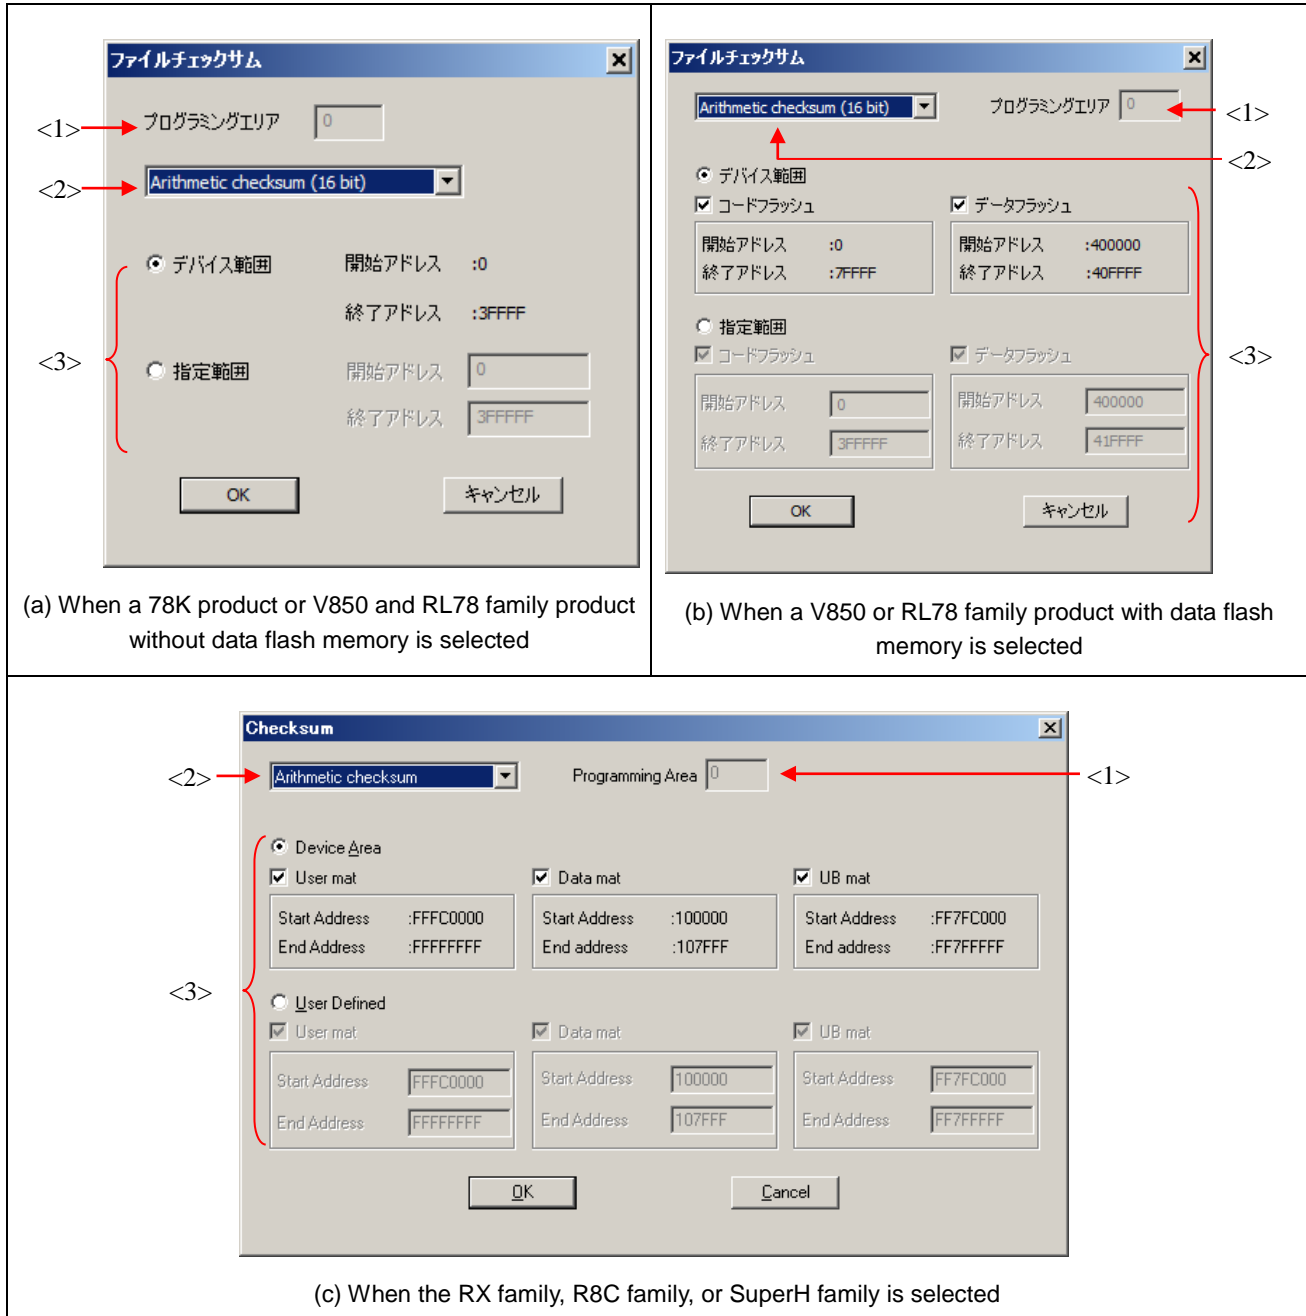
ファイルチェックサム

<1> プログラミングエリア 0

<2> Arithmetic checksum (16 bit)

<3>

デバイス範囲 開始アドレス :0

終了アドレス :3FFFF

指定範囲 開始アドレス 0

終了アドレス 3FFFFF

OK キャンセル

(a) When a 78K product or V850 and RL78 family product without data flash memory is selected

ファイルチェックサム

Arithmetic checksum (16 bit) プログラミングエリア 0 <1>

<2>

デバイス範囲

コードフラッシュ データフラッシュ

開始アドレス :0 開始アドレス :400000

終了アドレス :7FFFF 終了アドレス :40FFFF

<3>

指定範囲

コードフラッシュ データフラッシュ

開始アドレス 0 開始アドレス 400000

終了アドレス 3FFFFF 終了アドレス 41FFFF

OK キャンセル

(b) When a V850 or RL78 family product with data flash memory is selected

Checksum

<2> Arithmetic checksum Programming Area 0 <1>

Device Area

User mat Data mat UB mat

Start Address :FFFC0000 Start Address :100000 Start Address :FF7FC000

End Address :FFFFFFFF End address :107FFF End address :FF7FFFFF

<3>

User Defined

User mat Data mat UB mat

Start Address FFFC0000 Start Address 100000 Start Address FF7FC000

End Address FFFFFFFF End Address 107FFF End Address FF7FFFFF

OK Cancel

(c) When the RX family, R8C family, or SuperH family is selected